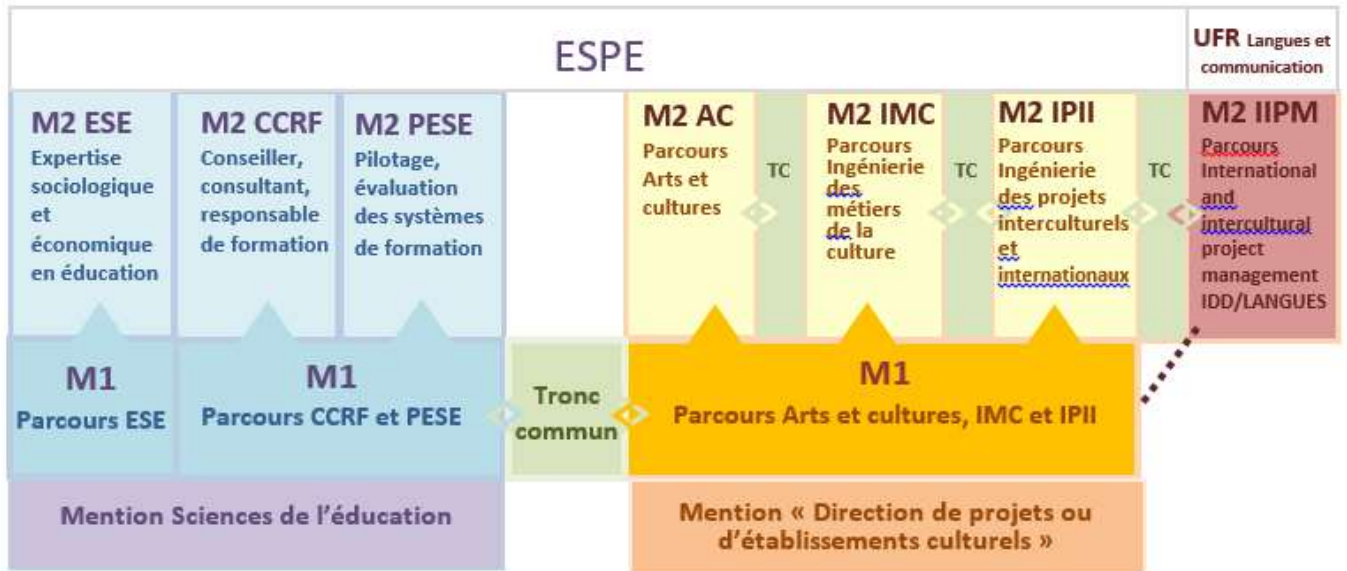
ESPE

UFR Langues et communication

M2 ESE
Expertise sociologique et économique en éducation

M2 CCRF
Conseiller, consultant, responsable de formation

M2 PESE
Pilotage, évaluation des systèmes de formation

M2 AC
Parcours Arts et cultures

TC

M2 IMC
Parcours Ingénierie des métiers de la culture

TC

M2 IPII
Parcours Ingénierie des projets interculturels et internationaux

TC

M2 IIPM
Parcours International and intercultural project management IDD/LANGUES

M1
Parcours ESE

M1
Parcours CCRF et PESE

Tronc commun

M1
Parcours Arts et cultures, IMC et IPII

Mention Sciences de l'éducation

Mention « Direction de projets ou d'établissements culturels »